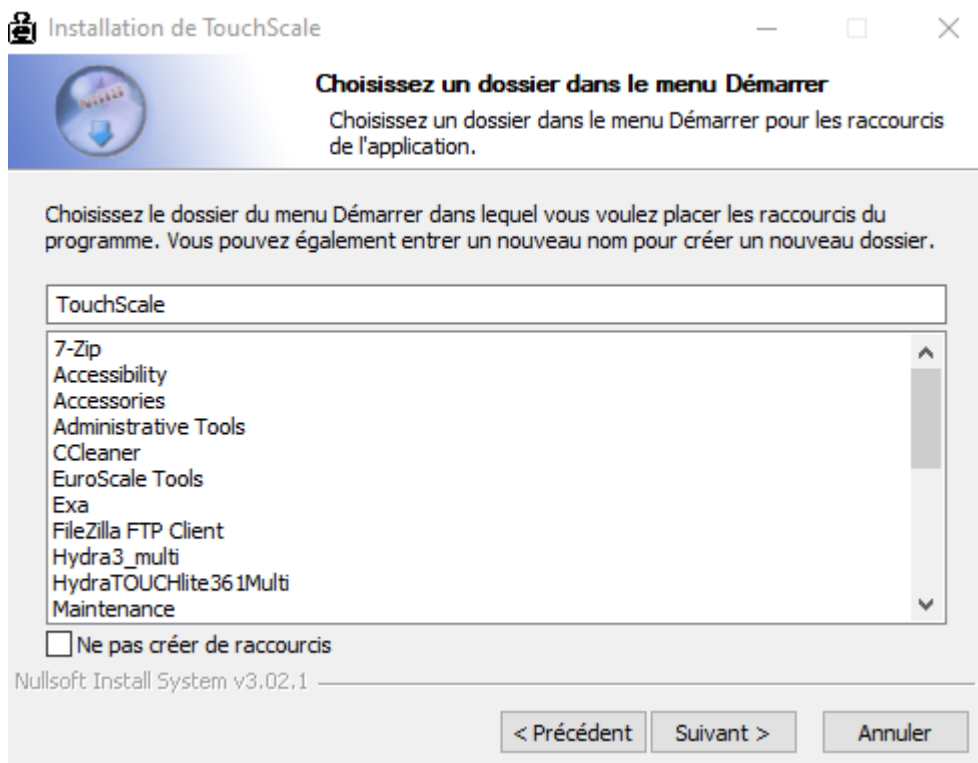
Installation de TouchScale

Choisissez un dossier dans le menu Démarrer

Choisissez un dossier dans le menu Démarrer pour les raccourcis de l'application.

Choisissez le dossier du menu Démarrer dans lequel vous voulez placer les raccourcis du programme. Vous pouvez également entrer un nouveau nom pour créer un nouveau dossier.

TouchScale

7-Zip
Accessibility
Accessories
Administrative Tools
CCleaner
EuroScale Tools
Exa
FileZilla FTP Client
Hydra3_multi
HydraTOUCHlite361Multi
Maintenance

Ne pas créer de raccourcis

Nullsoft Install System v3.02.1

< Précédent | Suivant > | Annuler